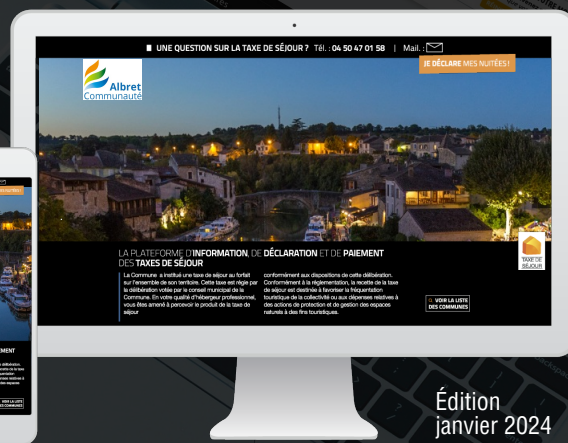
UNE QUESTION SUR LA TAXE DE SÉJOUR ? Tél. : 04 50 47 01 58 | Mail. :

JE DÉCLARE MES NUITÉES !

Albret Communauté

LA PLATEFORME D'INFORMATION, DE DÉCLARATION ET DE PAIEMENT DES TAXES DE SÉJOUR

La Commune a institué une taxe de séjour au forfait sur l'ensemble de son territoire. Cette taxe est régie par la délibération votée par le conseil municipal de la Commune. En votre qualité d'hébergeur professionnel, vous êtes amené à percevoir le produit de la taxe de séjour

conformément aux dispositions de cette délibération. Conformément à la réglementation, la recette de la taxe de séjour est destinée à favoriser la fréquentation touristique de la collectivité ou aux dépenses relatives à des actions de protection et de gestion des espaces naturels à des fins touristiques.

VOIR LA LISTE DES COMMUNES

TAXE DE SÉJOUR

Édition janvier 2024